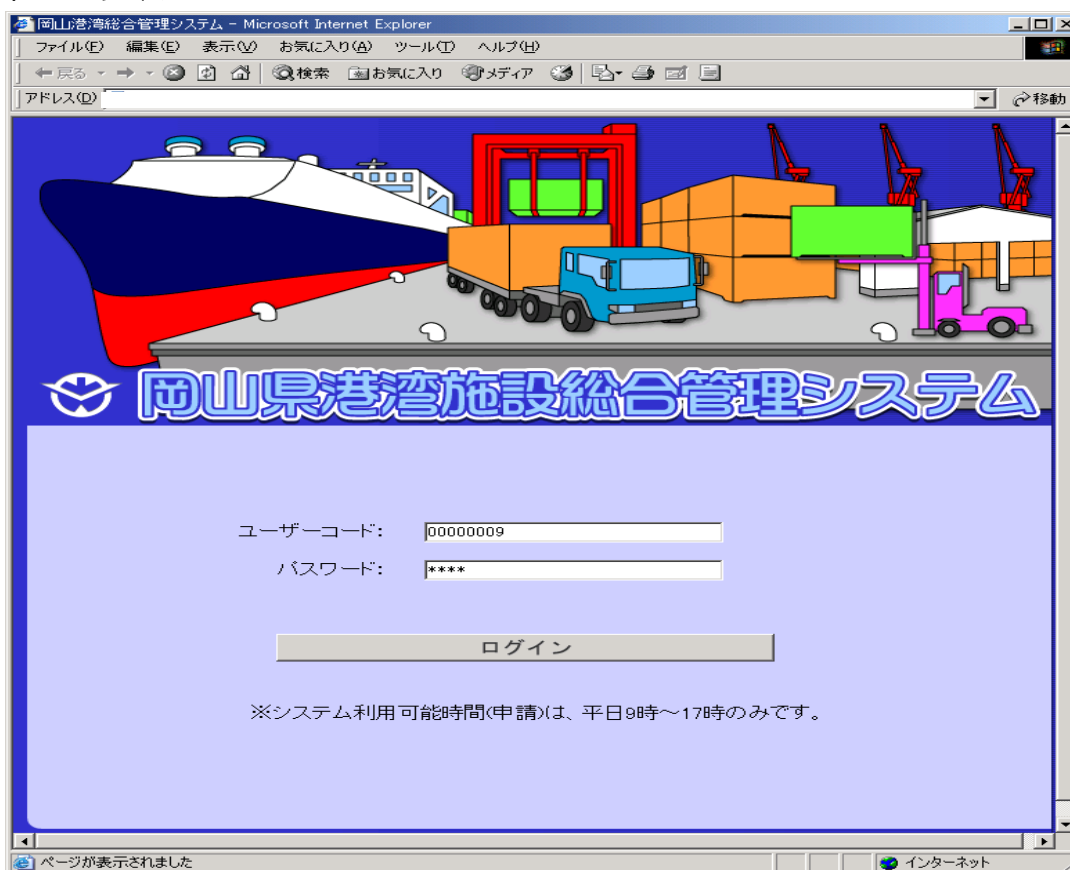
岡山港湾総合管理システム - Microsoft Internet Explorer

ファイル(F) 編集(E) 表示(V) お気に入り(A) ツール(T) ヘルプ(H)

戻る 検索 お気に入り メディア

アドレス(D) 移動

岡山県港湾施設総合管理システム

ユーザーコード: 00000009

パスワード: ****

ログイン

※システム利用可能時間(申請)は、平日9時～17時のみです。

ページが表示されました

インターネット